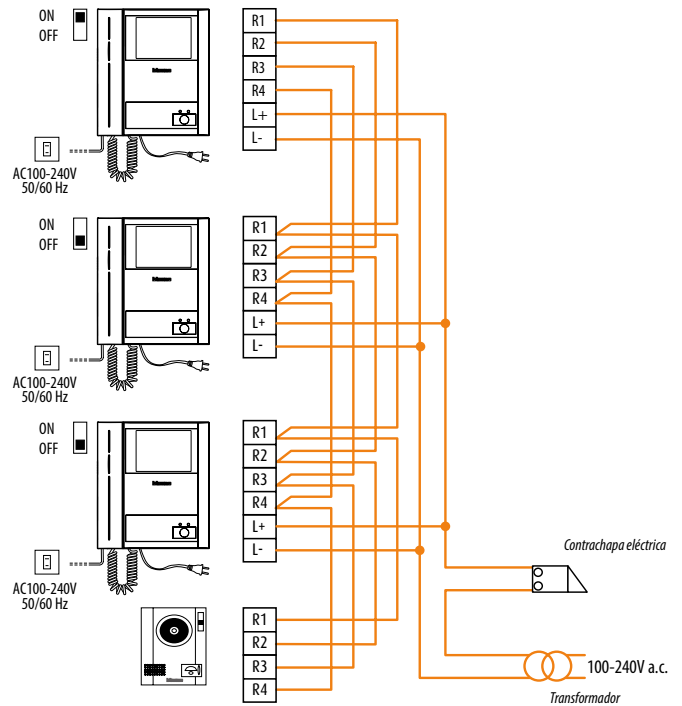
ON
OFF

R1
R2
R3
R4
L+
L-

AC100-240V
50/60 Hz

ON
OFF

R1
R2
R3
R4
L+
L-

AC100-240V
50/60 Hz

ON
OFF

R1
R2
R3
R4
L+
L-

AC100-240V
50/60 Hz

Contrachapa eléctrica

R1
R2
R3
R4

100-240V a.c.

Transformador